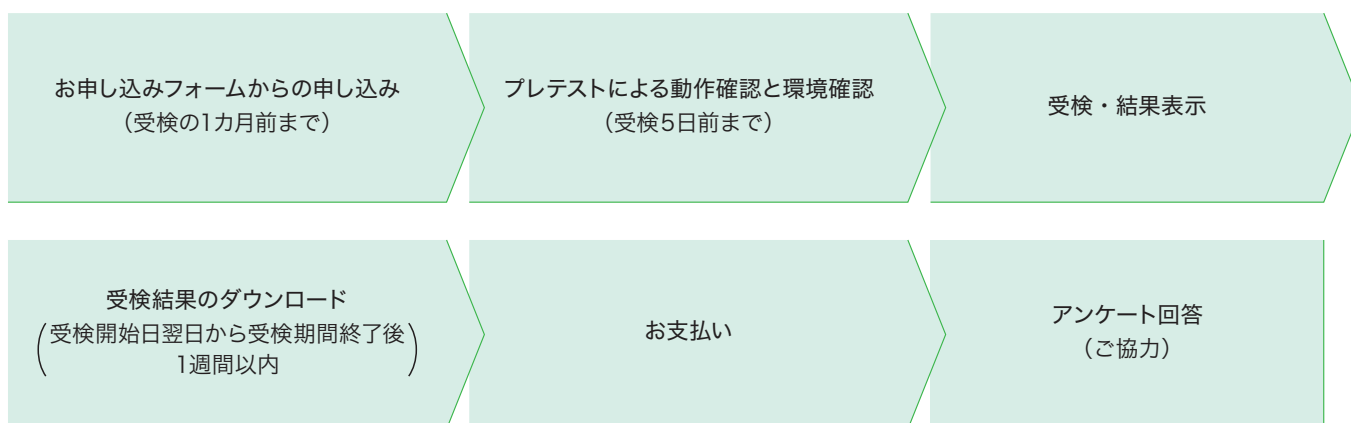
お申し込みフォームからの申し込み
（受検の1カ月前まで）

プレテストによる動作確認と環境確認
（受検5日前まで）

受検・結果表示

受検結果のダウンロード
（受検開始日翌日から受検期間終了後1週間以内）

お支払い

アンケート回答
（ご協力）